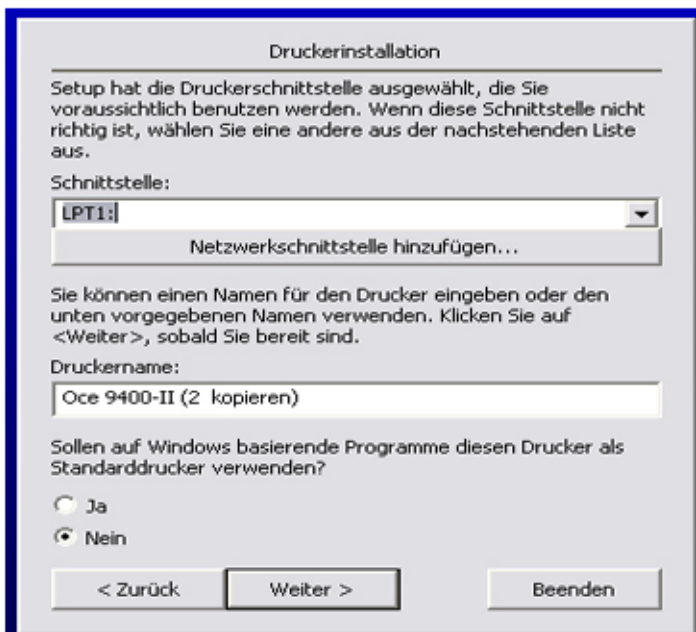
Druckerinstallation

Setup hat die Druckerschnittstelle ausgewählt, die Sie voraussichtlich benutzen werden. Wenn diese Schnittstelle nicht richtig ist, wählen Sie eine andere aus der nachstehenden Liste aus.

Schnittstelle:

LPT1:

Netzwerkschnittstelle hinzufügen...

Sie können einen Namen für den Drucker eingeben oder den unten vorgegebenen Namen verwenden. Klicken Sie auf <Weiter>, sobald Sie bereit sind.

Druckername:

Oce 9400-II (2 kopieren)

Sollen auf Windows basierende Programme diesen Drucker als Standarddrucker verwenden?

Ja

Nein

< Zurück

Weiter >

Beenden